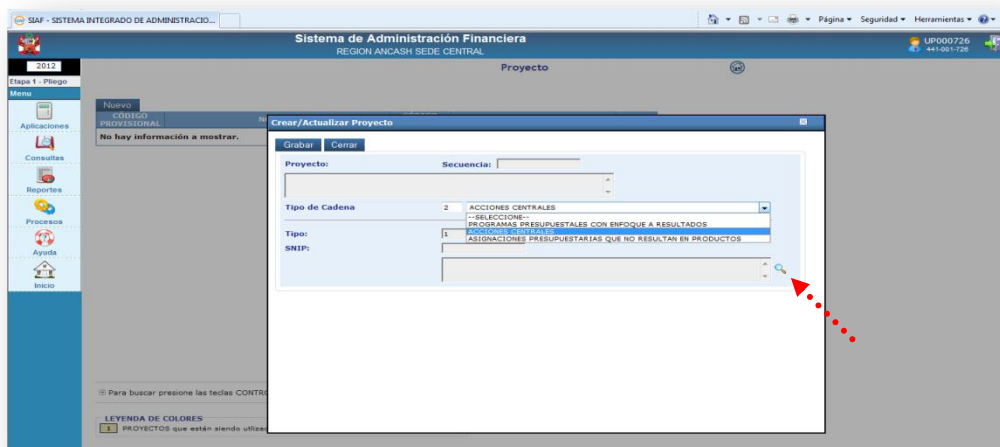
SIAF - SISTEMA INTEGRADO DE ADMINISTRACIO...

Página ▾ Seguridad ▾ Herramientas ▾

Sistema de Administración Financiera
REGION ANCASH SEDE CENTRAL

UP000726
441-001-726

2012

Etapa 1 - Pliego

Menu

Aplicaciones

Consultas

Reportes

Procesos

Ayuda

Inicio

Proyecto

Nuevo

CODIGO PROVISIONAL

No hay información a mostrar.

Crear/Actualizar Proyecto

Grabar

Cerrar

Proyecto:

Secuencia:

Tipo de Cadena

2

ACCIONES CENTRALES

--SELECCIONE--
PROGRAMAS PRESUPUESTALES CON ENFOQUE A RESULTADOS
ACCIONES CENTRALES
ASIGNACIONES PRESUPUESTARIAS QUE NO RESULTAN EN PRODUCTOS

Tipo:

1

SNIP:

Para buscar presione las teclas CONTR

LEYENDA DE COLORES

1 PROYECTOS que están siendo utiliza